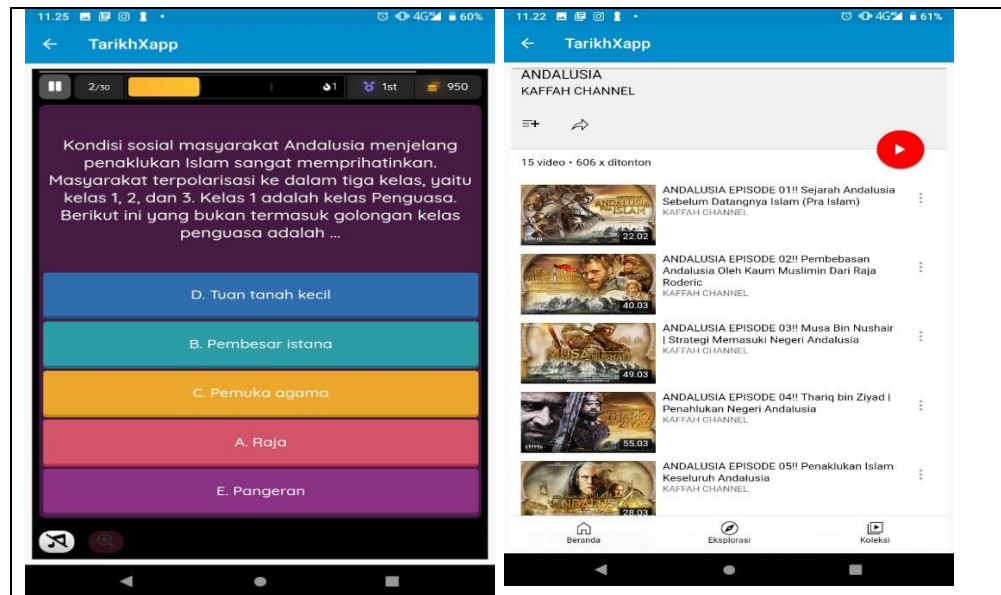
11.25 60%

TarikhXapp

2/30 1 1st 950

Kondisi sosial masyarakat Andalusia menjelang penaklukan Islam sangat memprihatinkan. Masyarakat terpolarisasi ke dalam tiga kelas, yaitu kelas 1, 2, dan 3. Kelas 1 adalah kelas Penguasa. Berikut ini yang bukan termasuk golongan kelas penguasa adalah ...

D. Tuan tanah kecil

B. Pembesar istana

C. Pemuka agama

A. Raja

E. Pangeran

11.22 4G 61%

TarikhXapp

ANDALUSIA
KAFFAH CHANNEL

15 video • 606 x ditonton

ANDALUSIA EPISODE 01!! Sejarah Andalusia Sebelum Datangnya Islam (Pra Islam)
KAFFAH CHANNEL
22.02

ANDALUSIA EPISODE 02!! Pembebasan Andalusia Oleh Kaum Muslimin Dari Raja Roderic
KAFFAH CHANNEL
40.03

ANDALUSIA EPISODE 03!! Musa Bin Nushair | Strategi Memasuki Negeri Andalusia
KAFFAH CHANNEL
49.03

ANDALUSIA EPISODE 04!! Thariq bin Ziyad | Penahlukan Negeri Andalusia
KAFFAH CHANNEL
55.03

ANDALUSIA EPISODE 05!! Penaklukan Islam Keseluruh Andalusia
KAFFAH CHANNEL
28.03

Beranda Eksplorasi Koleksi